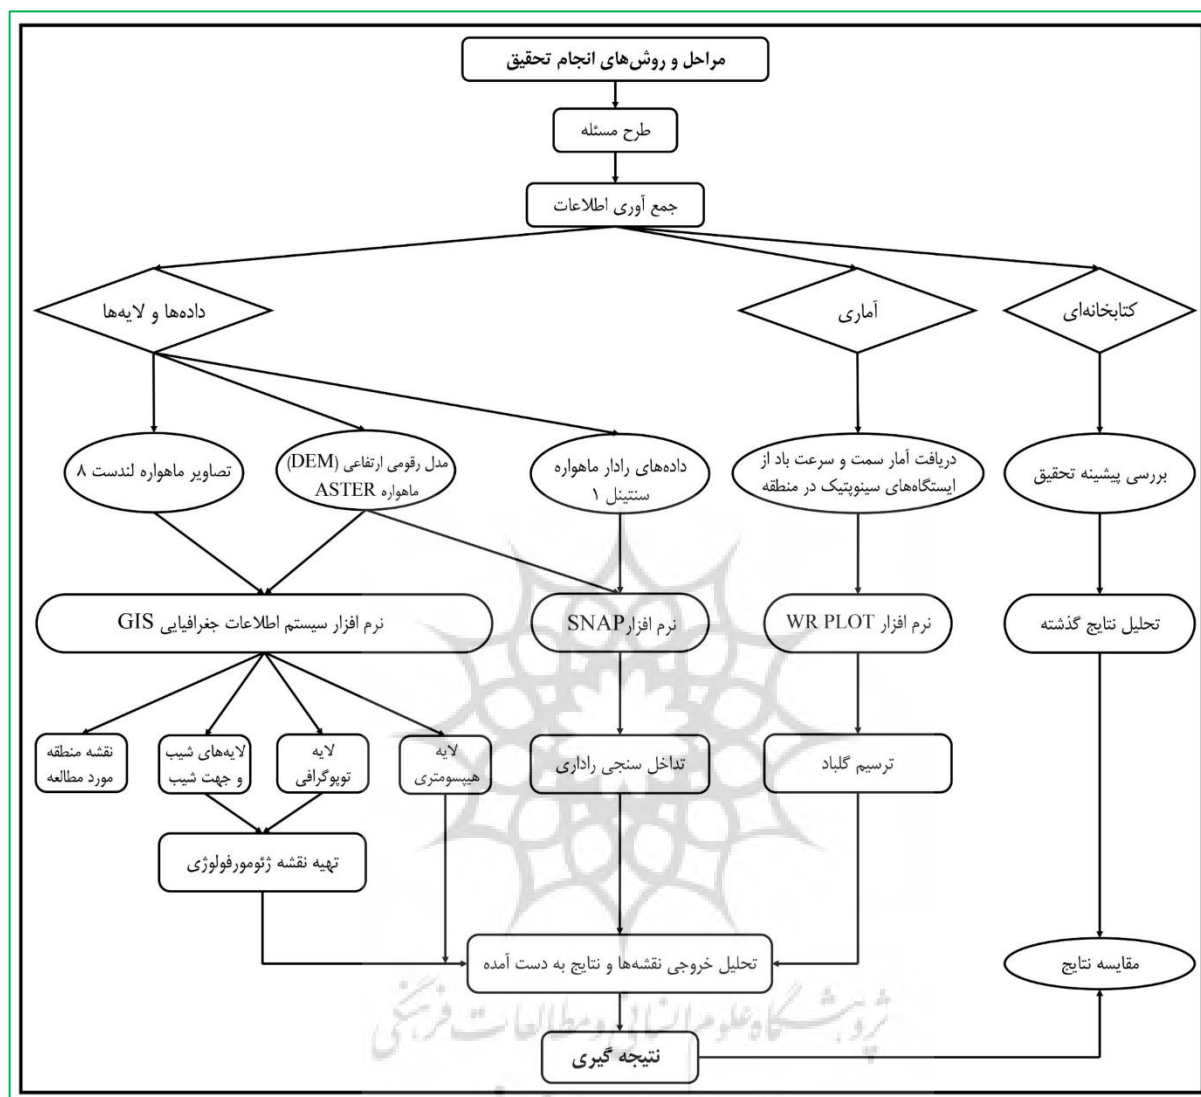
مراحل و روش‌های انجام تحقیق

طرح مسئله

جمع آوری اطلاعات

کتابخانه‌ای

آماری

داده‌ها و لایه‌ها

بررسی پیشینه تحقیق

دریافت آمار سمت و سرعت باد از ایستگاه‌های سینوپتیک در منطقه

داده‌های رادار ماهواره سنتینل ۱

مدل رقومی ارتفاعی (DEM) ماهواره ASTER

تصاویر ماهواره لندست ۸

تحلیل نتایج گذشته

نرم افزار WR PLOT

نرم افزارSNAP

نرم افزار سیستم اطلاعات جغرافیایی GIS

ترسیم گلباد

تداخل سنجی راداری

لایه هیپسومتری

لایه توپوگرافی

لایه‌های شیب و جهت شیب

نقشه منطقه مورد مطالعه

تهیه نقشه ژئومورفولوژی

تحلیل خروجی نقشه‌ها و نتایج به دست آمده

مقایسه نتایج

نتیجه گیری

پژوهشگاه علوم انسانی و مطالعات فرهنگی